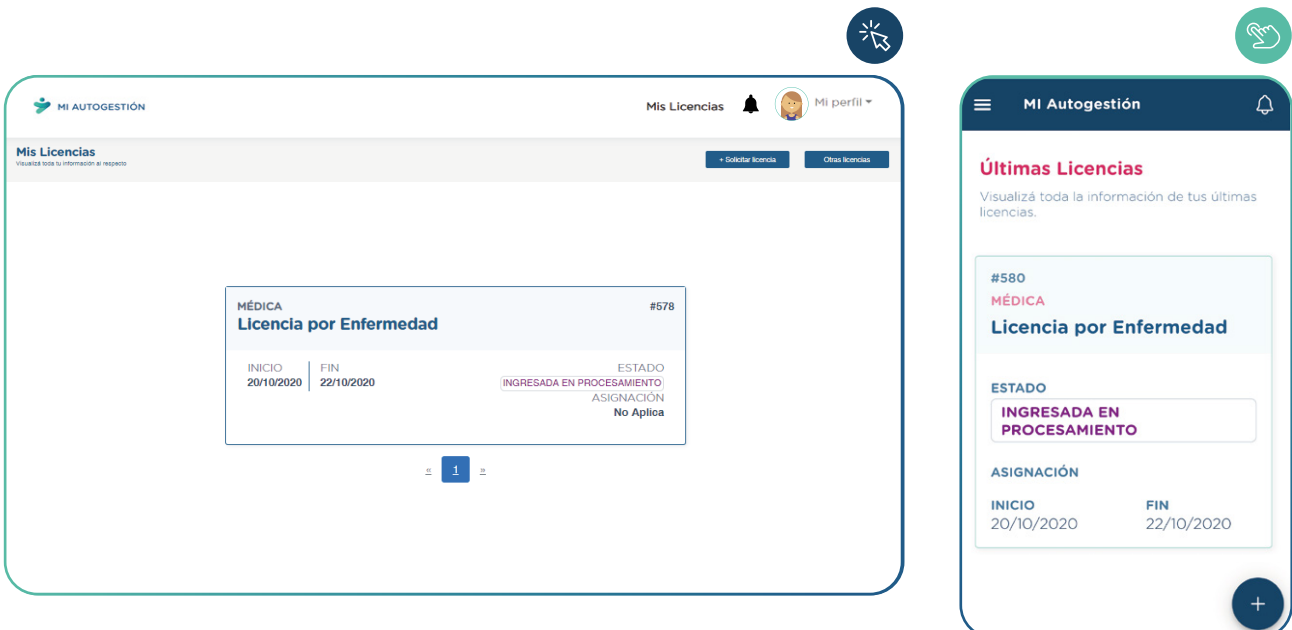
MI AUTOGESTIÓN

Mis Licencias

Mi perfil

Mis Licencias
Visualizá toda tu información al respecto

+ Solicitar licencia

Otras licencias

MÉDICA
#578
Licencia por Enfermedad

INICIO
20/10/2020

FIN
22/10/2020

ESTADO
INGRESADA EN PROCESAMIENTO
ASIGNACIÓN
No Aplica

« 1 »

MI Autogestión

Últimas Licencias

Visualizá toda la información de tus últimas licencias.

#580
MÉDICA
Licencia por Enfermedad

ESTADO
INGRESADA EN PROCESAMIENTO

ASIGNACIÓN

INICIO
20/10/2020

FIN
22/10/2020

+